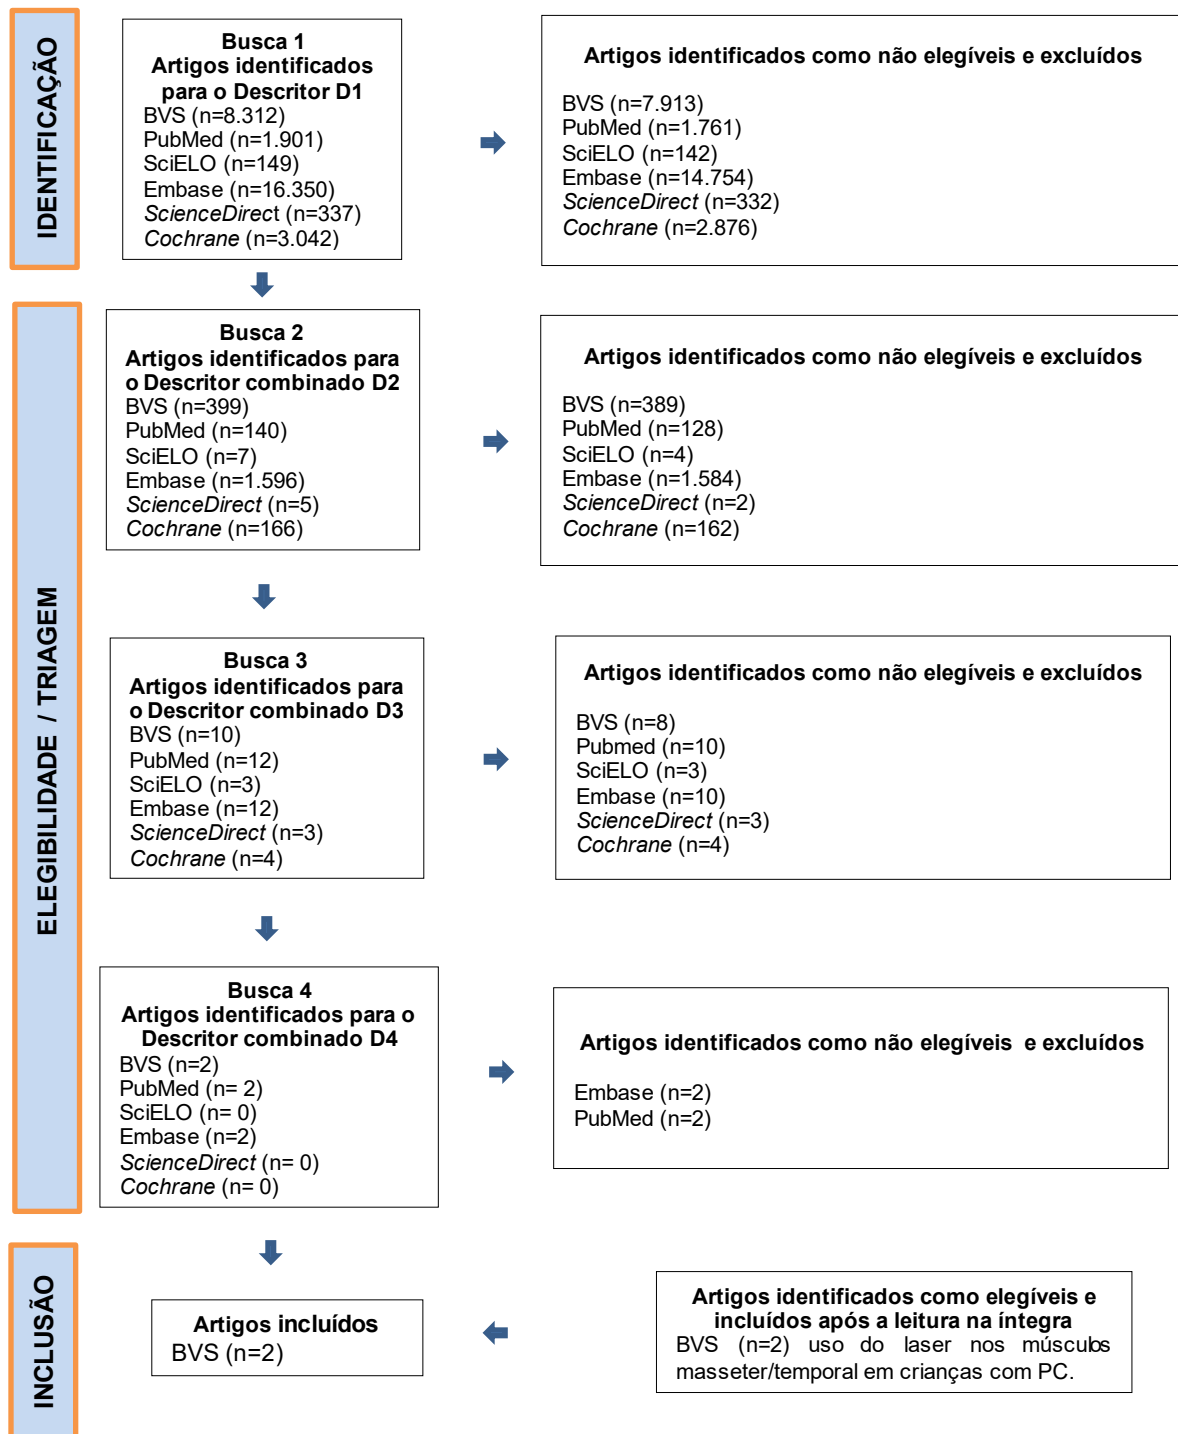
IDENTIFICAÇÃO

Busca 1
Artigos identificados para o Descritor D1
BVS (n=8.312)
PubMed (n=1.901)
SciELO (n=149)
Embase (n=16.350)
ScienceDirect (n=337)
Cochrane (n=3.042)

Artigos identificados como não elegíveis e excluídos
BVS (n=7.913)
PubMed (n=1.761)
SciELO (n=142)
Embase (n=14.754)
ScienceDirect (n=332)
Cochrane (n=2.876)

ELEGIBILIDADE / TRIAGEM

Busca 2
Artigos identificados para o Descritor combinado D2
BVS (n=399)
PubMed (n=140)
SciELO (n=7)
Embase (n=1.596)
ScienceDirect (n=5)
Cochrane (n=166)

Artigos identificados como não elegíveis e excluídos
BVS (n=389)
PubMed (n=128)
SciELO (n=4)
Embase (n=1.584)
ScienceDirect (n=2)
Cochrane (n=162)

Busca 3
Artigos identificados para o Descritor combinado D3
BVS (n=10)
PubMed (n=12)
SciELO (n=3)
Embase (n=12)
ScienceDirect (n=3)
Cochrane (n=4)

Artigos identificados como não elegíveis e excluídos
BVS (n=8)
Pubmed (n=10)
SciELO (n=3)
Embase (n=10)
ScienceDirect (n=3)
Cochrane (n=4)

Busca 4
Artigos identificados para o Descritor combinado D4
BVS (n=2)
PubMed (n= 2)
SciELO (n= 0)
Embase (n=2)
ScienceDirect (n= 0)
Cochrane (n= 0)

Artigos identificados como não elegíveis e excluídos
Embase (n=2)
PubMed (n=2)

INCLUSÃO

Artigos incluídos
BVS (n=2)

Artigos identificados como elegíveis e incluídos após a leitura na íntegra
BVS (n=2) uso do laser nos músculos masseter/temporal em crianças com PC.